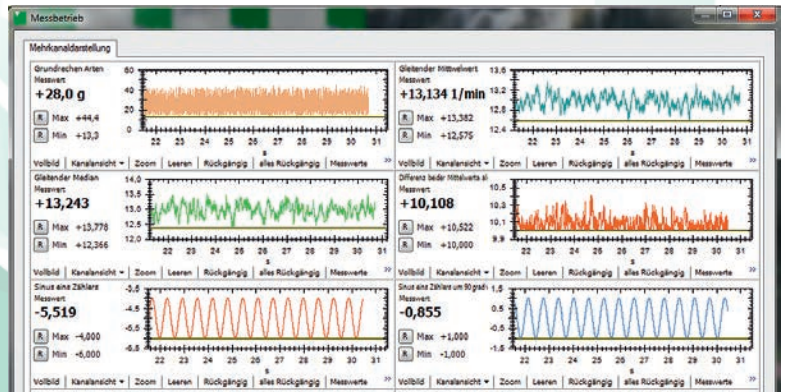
Messbetrieb

Mehrkanaldarstellung

Grundrechen Arten
Messwert
+28,0 g
R Max +44,4
R Min +13,3
60 40 20 0
22 23 24 25 26 27 28 29 30 31
s
Vollbild | Kanalansicht ▾ | Zoom | Leeren | Rückgängig | alles Rückgängig | Messwerte »

Gleitender Mittelwert
Messwert
+13,134 1/min
R Max +13,382
R Min +12,575
13,6 13,0 12,5 12,4
22 23 24 25 26 27 28 29 30 31
s
Vollbild | Kanalansicht ▾ | Zoom | Leeren | Rückgängig | alles Rückgängig | Messwerte »

Gleitender Median
Messwert
+13,243
R Max +13,778
R Min +12,366
14,0 13,5 13,0 12,5 12,0
22 23 24 25 26 27 28 29 30 31
s
Vollbild | Kanalansicht ▾ | Zoom | Leeren | Rückgängig | alles Rückgängig | Messwerte »

Differenz beider Mittelwerte si
Messwert
+10,108
R Max +10,522
R Min +10,000
10,5 10,3 10,1 9,9
22 23 24 25 26 27 28 29 30 31
s
Vollbild | Kanalansicht ▾ | Zoom | Leeren | Rückgängig | alles Rückgängig | Messwerte »

Sinus eine Zählers
Messwert
-5,519
R Max -4,000
R Min -6,000
-3,5 -4,5 -5,5 -6,5
22 23 24 25 26 27 28 29 30 31
s
Vollbild | Kanalansicht ▾ | Zoom | Leeren | Rückgängig | alles Rückgängig | Messwerte »

Sinus eine Zählers um 90 grad
Messwert
-0,855
R Max +1,000
R Min -1,000
1,5 0,5 -0,5 -1,5
22 23 24 25 26 27 28 29 30 31
s
Vollbild | Kanalansicht ▾ | Zoom | Leeren | Rückgängig | alles Rückgängig | Messwerte »